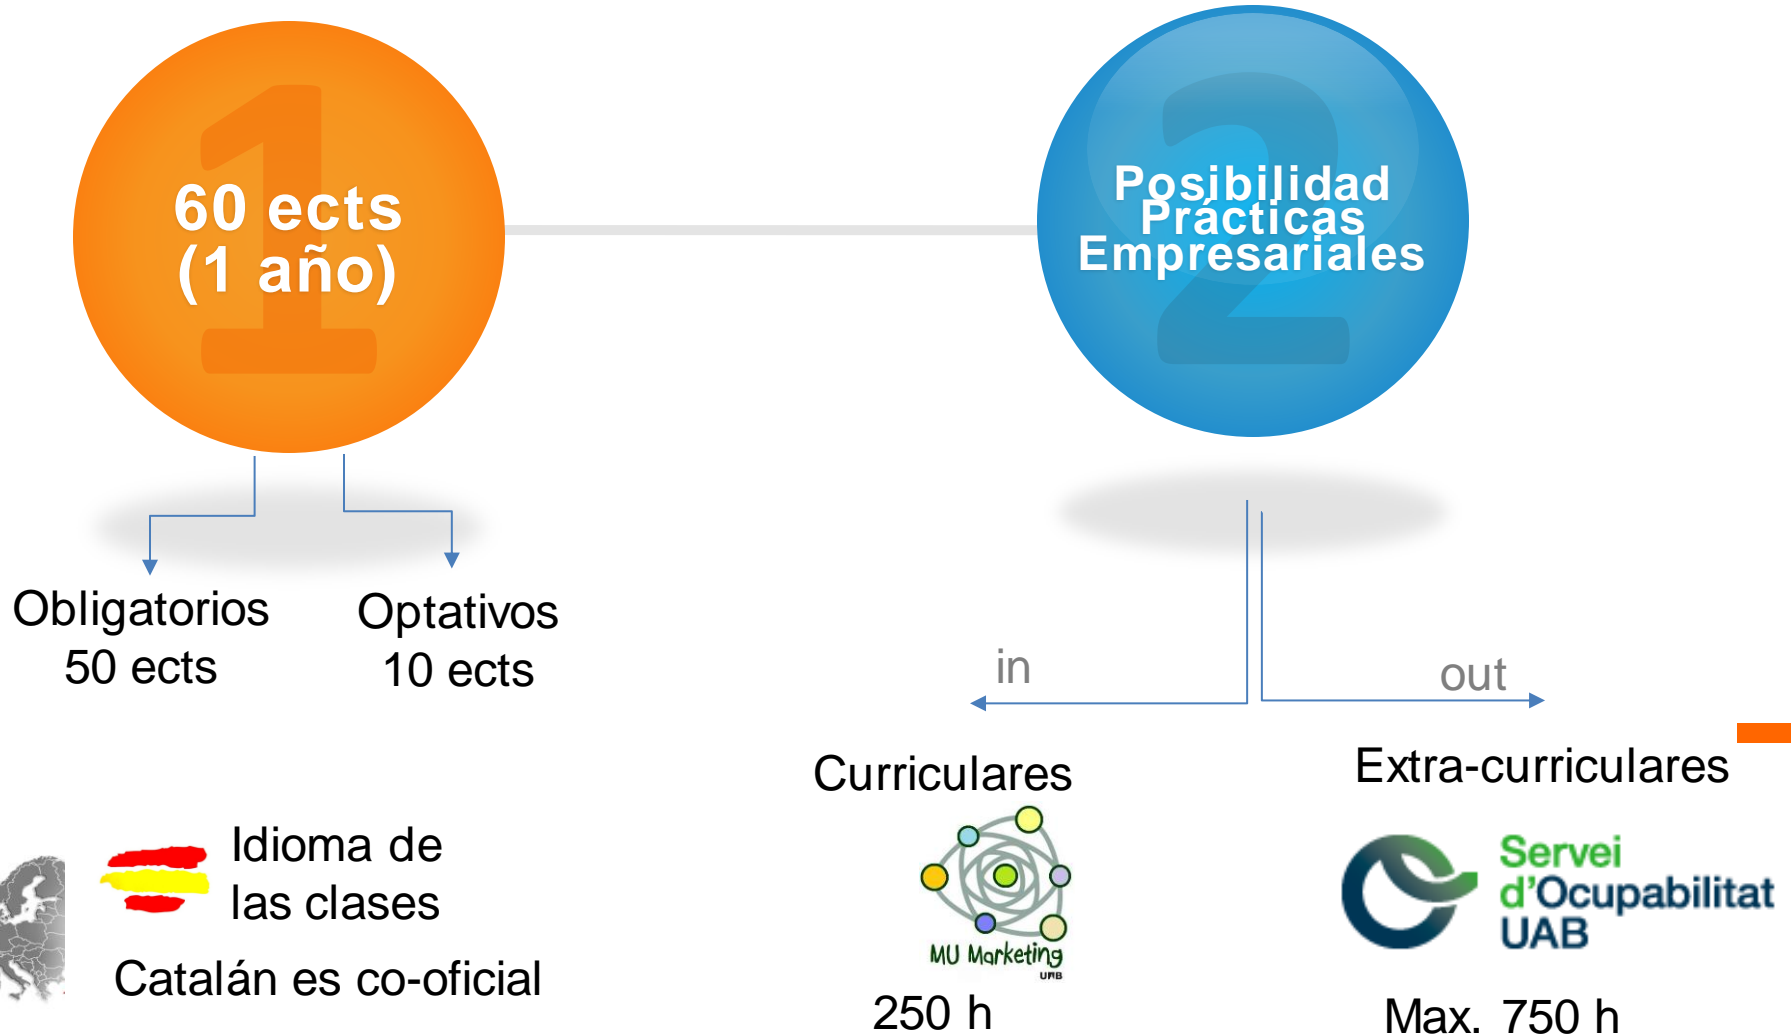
1
60 ects
(1 año)

2
Posibilidad
Prácticas
Empresariales

Obligatorios
50 ects

Optativos
10 ects

in

out

Curriculares

Extra-curriculares

Idioma de
las clases

Catalán es co-oficial

MU Marketing
UAB

250 h

Servei
d'Ocupabilitat
UAB

Max. 750 h